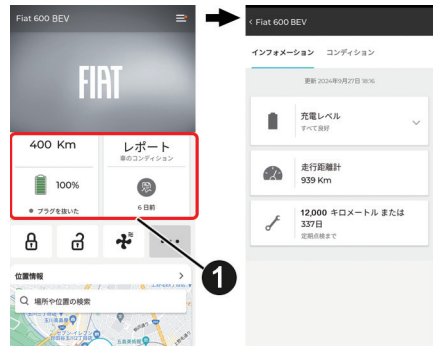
Fiat 600 BEV

FIAT

400 Km

100%

● プラグを抜いた

レポート
車のコンディション

6 日前

位置情報

Q 場所や位置の検索

1

< Fiat 600 BEV

インフォメーション　コンディション

更新 2024年9月27日 18:16

充電レベル
すべて良好

走行距離計
939 Km

12,000 キロメートル または 337日
定期点検まで